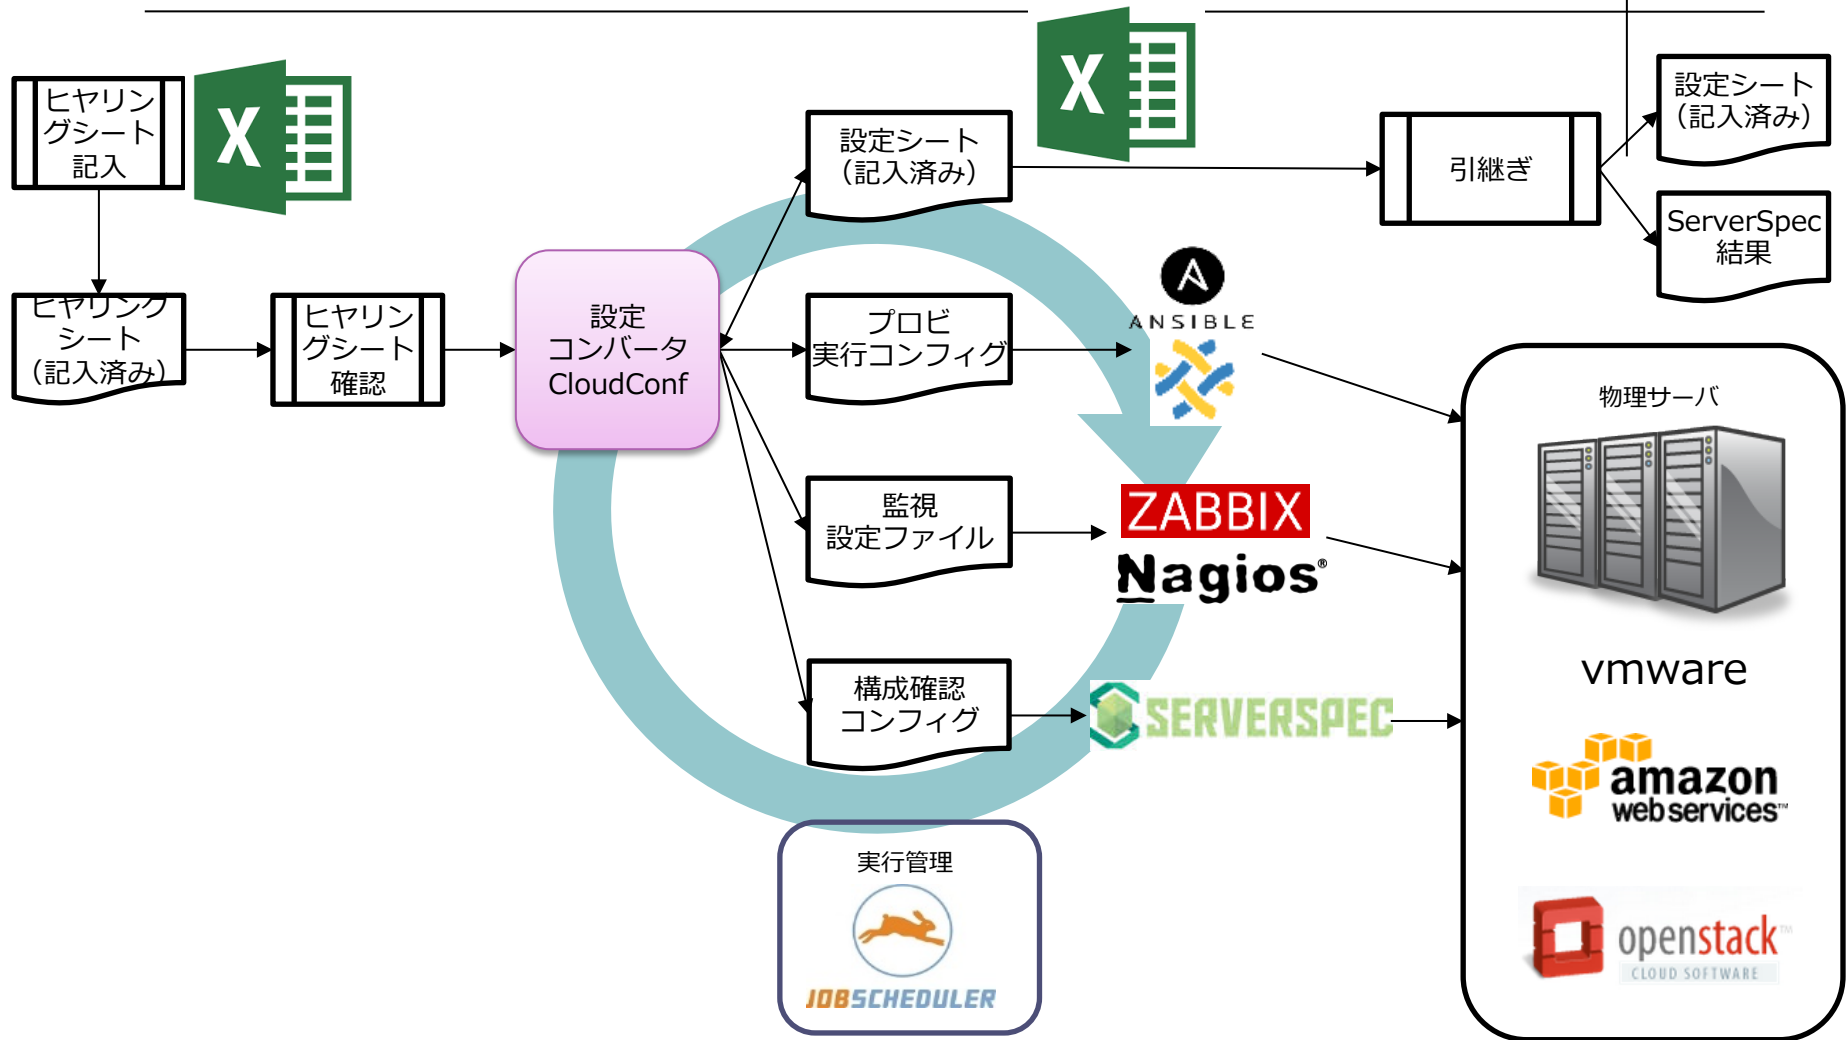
ヒヤリングシート記入

ヒヤリングシート(記入済み)

ヒヤリングシート確認

設定コンバータ CloudConf

設定シート(記入済み)

プロビ実行コンフィグ

監視設定ファイル

構成確認コンフィグ

引継ぎ

設定シート(記入済み)

ServerSpec結果

ANSIBLE

ZABBIX

Nagios®

SERVERSPEC

物理サーバ

vmware

amazon webservices™

openstack™ CLOUD SOFTWARE

実行管理

JOBSCHEDULER